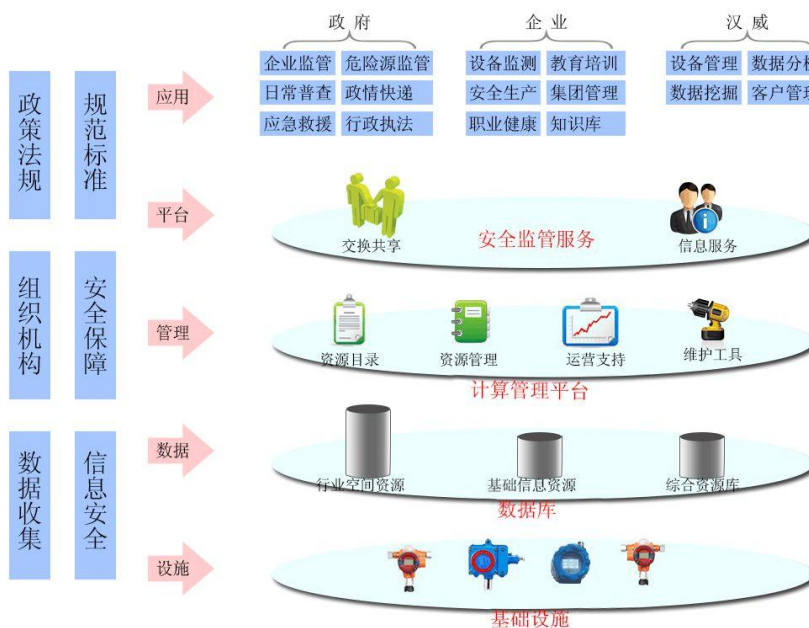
政府

企业

汉威

企业监管
危险源监管
日常普查
政情快递
应急救援
行政执法

设备监测
教育培训
安全生产
集团管理
职业健康
知识库

设备管理
数据分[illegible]
数据挖掘
客户管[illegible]

政策法规

规范标准

组织机构

安全保障

数据收集

信息安全

应用

平台

管理

数据

设施

交换共享
安全监管服务
信息服务

资源目录
资源管理
运营支持
维护工具
计算管理平台

行业空间资源
基础信息资源
综合资源库
数据库

基础设施